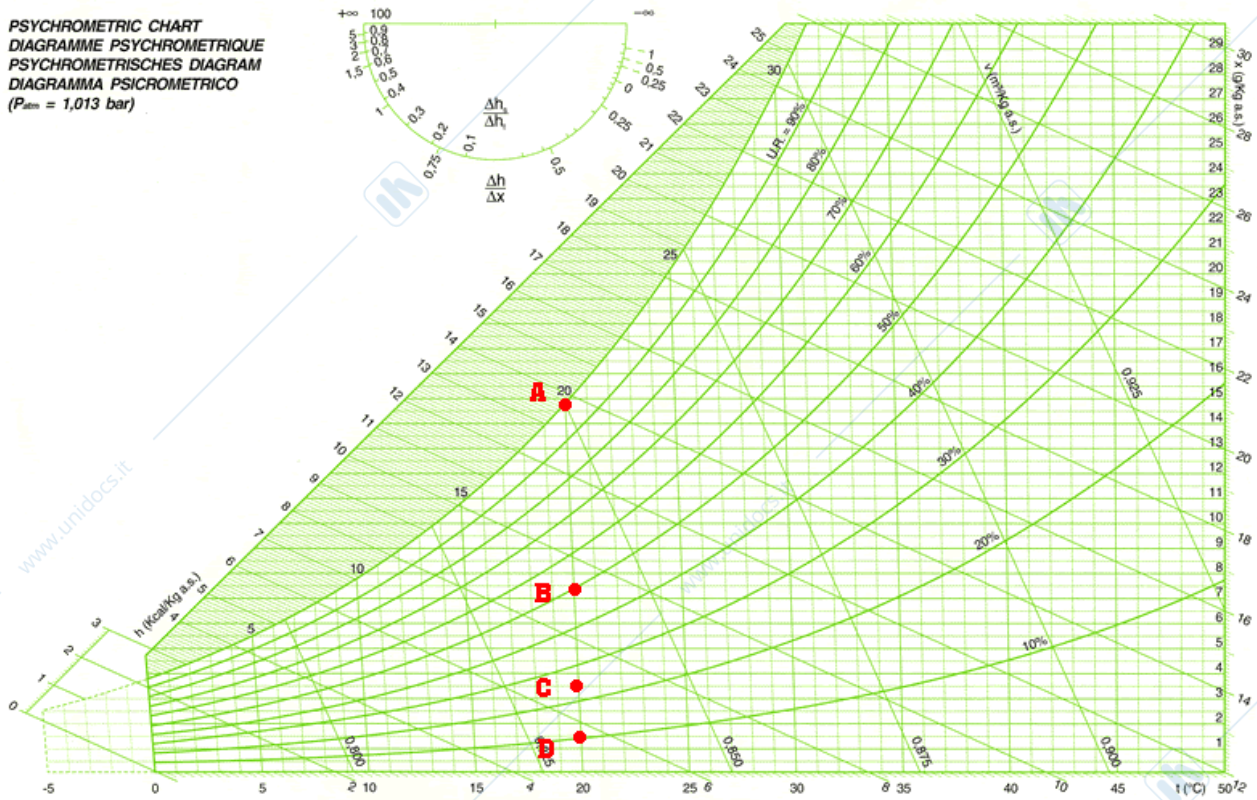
PSYCHROMETRIC CHART
DIAGRAMME PSYCHROMETRIQUE
PSYCHROMETRISCHES DIAGRAM
DIAGRAMMA PSICROMETRICO
($P_{atm}$ = 1,013 bar)

+∞ 100 −∞
5 0,9
3 0,8
2 0,7
1,5 0,6
0,5
0,4
0,3
0,2
0,1
0,75
1
0,5
0,25
0
0,25
0,5

$\frac{\Delta h_s}{\Delta h_t}$

$\frac{\Delta h}{\Delta x}$

h (Kcal/Kg a.s.)
0 1 2 3 4 5 6 7 8 9 10 11 12 13 14 15 16 17 18 19 20 21 22 23 24 25

5 10 15 20 25 30

U.R. = 90%
80%
70%
60%
50%
40%
30%
20%
10%

v (m³/Kg a.s.)
0,800
0,825
0,850
0,875
0,900
0,925

x (g/Kg a.s.)
1 2 3 4 5 6 7 8 9 10 11 12 13 14 15 16 17 18 19 20 21 22 23 24 25 26 27 28 29 30

12 14 16 18 20 22 24 26 28 30

A
B
C
D

-5 0 5 10 15 20 25 30 35 40 45 50
2 4 6 8 10 12
t (°C)

www.unidocs.it